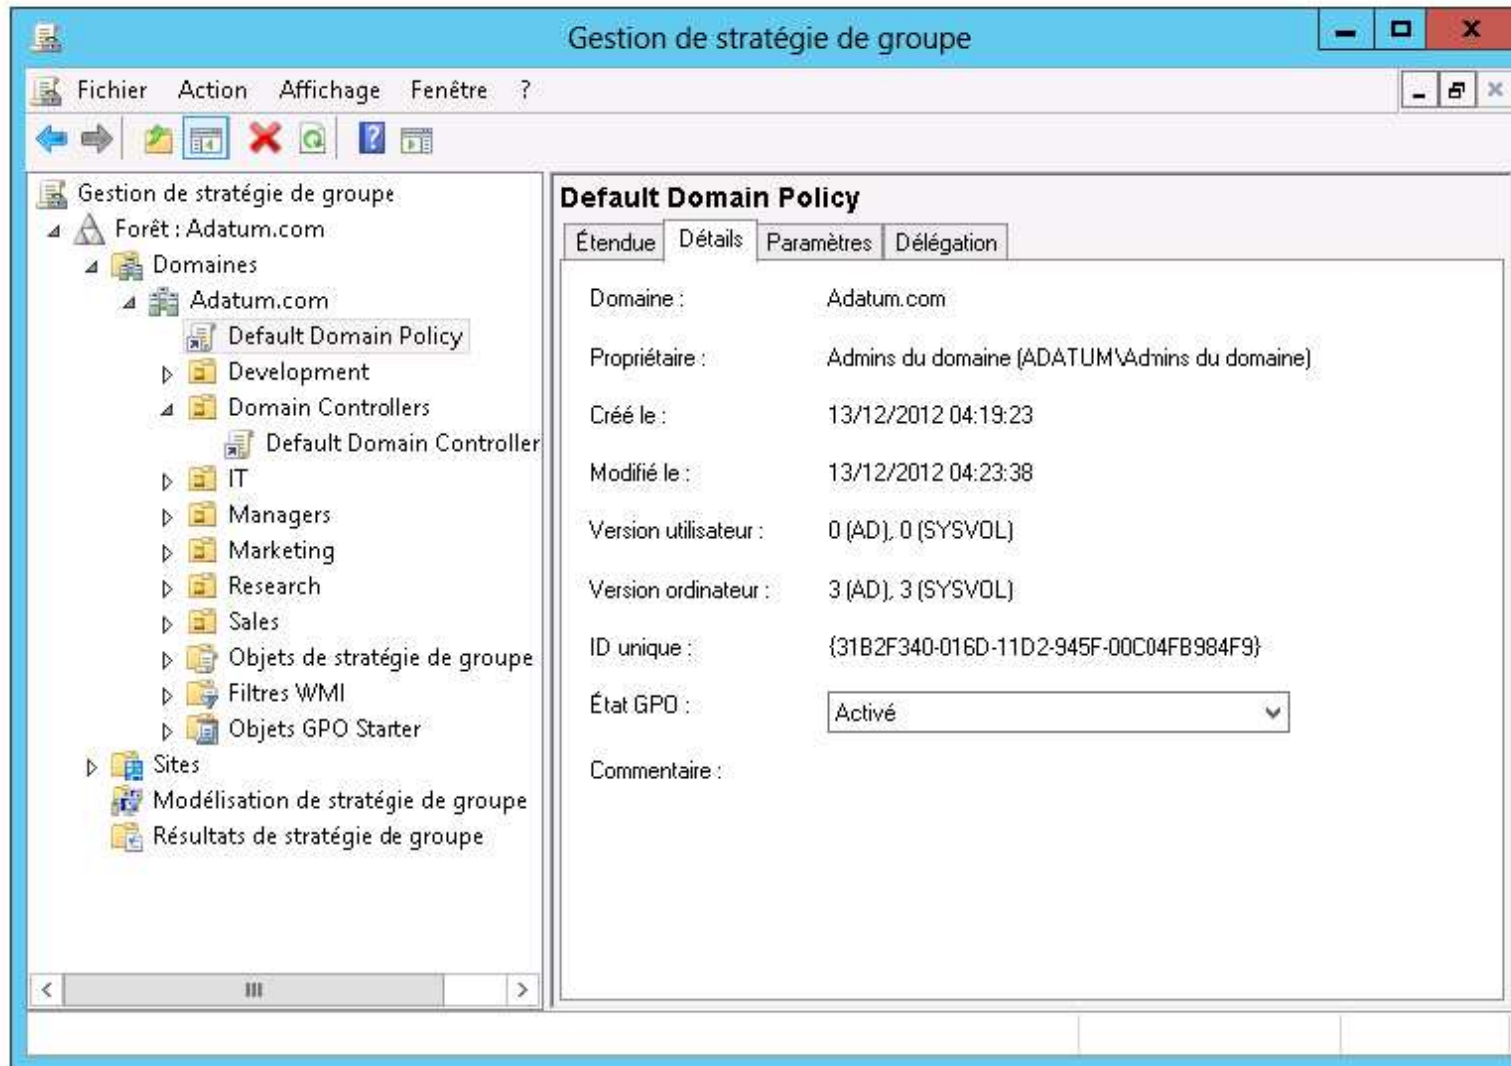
Gestion de stratégie de groupe

Fichier Action Affichage Fenêtre ?

Gestion de stratégie de groupe
Forêt : Adatum.com
Domaines
Adatum.com
Default Domain Policy
Development
Domain Controllers
Default Domain Controller
IT
Managers
Marketing
Research
Sales
Objets de stratégie de groupe
Filtres WMI
Objets GPO Starter
Sites
Modélisation de stratégie de groupe
Résultats de stratégie de groupe

Default Domain Policy

Étendue | Détails | Paramètres | Délégation

Domaine : Adatum.com

Propriétaire : Admins du domaine (ADATUM\Admins du domaine)

Créé le : 13/12/2012 04:19:23

Modifié le : 13/12/2012 04:23:38

Version utilisateur : 0 (AD), 0 (SYSVOL)

Version ordinateur : 3 (AD), 3 (SYSVOL)

ID unique : {31B2F340-016D-11D2-945F-00C04FB984F9}

État GPO : Activé

Commentaire :